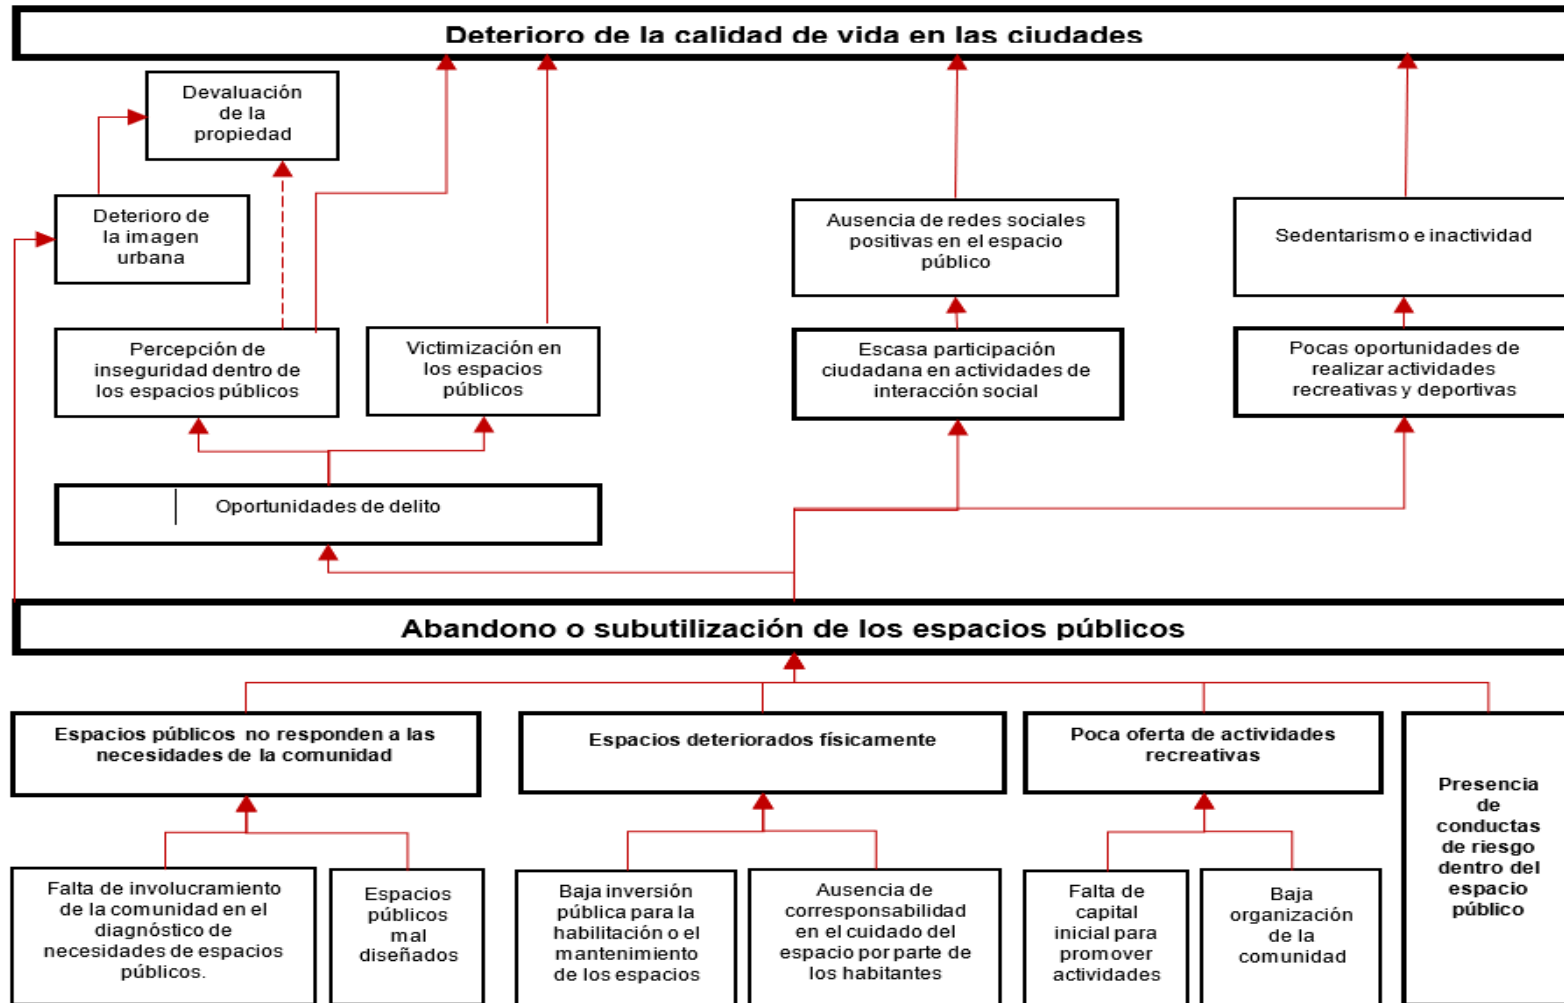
Deterioro de la calidad de vida en las ciudades

Devaluación de la propiedad

Deterioro de la imagen urbana

Ausencia de redes sociales positivas en el espacio público

Sedentarismo e inactividad

Percepción de inseguridad dentro de los espacios públicos

Victimización en los espacios públicos

Escasa participación ciudadana en actividades de interacción social

Pocas oportunidades de realizar actividades recreativas y deportivas

Oportunidades de delito

Abandono o subutilización de los espacios públicos

Espacios públicos no responden a las necesidades de la comunidad

Espacios deteriorados físicamente

Poca oferta de actividades recreativas

Presencia de conductas de riesgo dentro del espacio público

Falta de involucramiento de la comunidad en el diagnóstico de necesidades de espacios públicos.

Espacios públicos mal diseñados

Baja inversión pública para la habilitación o el mantenimiento de los espacios

Ausencia de corresponsabilidad en el cuidado del espacio por parte de los habitantes

Falta de capital inicial para promover actividades

Baja organización de la comunidad